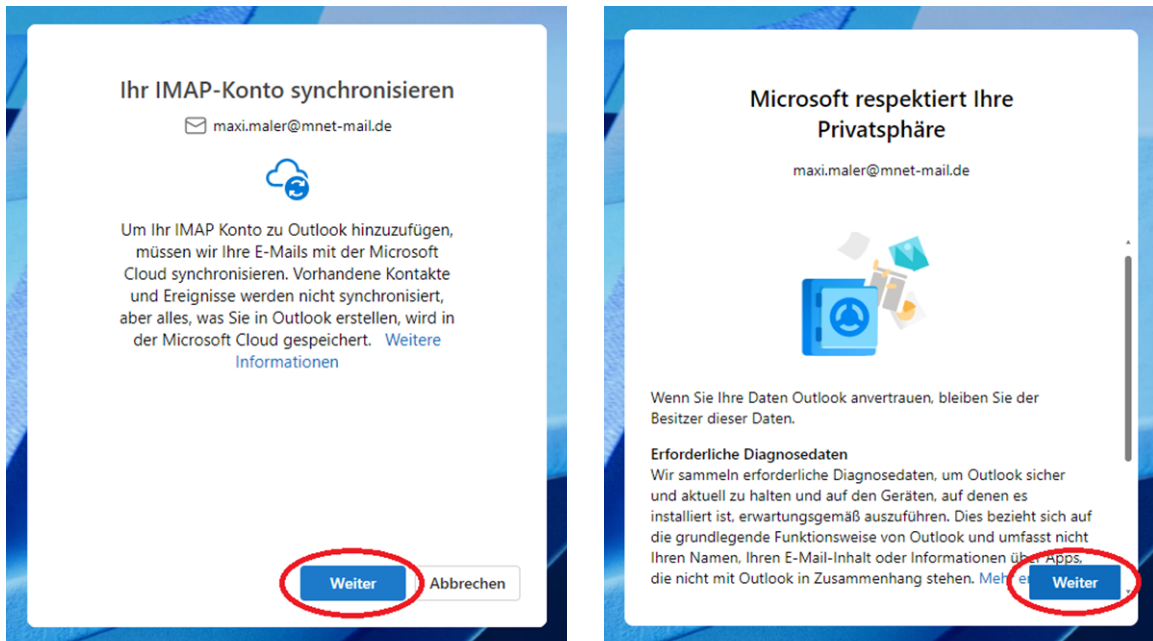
Ihr IMAP-Konto synchronisieren

maxi.maler@mnet-mail.de

Um Ihr IMAP Konto zu Outlook hinzuzufügen, müssen wir Ihre E-Mails mit der Microsoft Cloud synchronisieren. Vorhandene Kontakte und Ereignisse werden nicht synchronisiert, aber alles, was Sie in Outlook erstellen, wird in der Microsoft Cloud gespeichert. Weitere Informationen

Weiter Abbrechen

Microsoft respektiert Ihre Privatsphäre

maxi.maler@mnet-mail.de

Wenn Sie Ihre Daten Outlook anvertrauen, bleiben Sie der Besitzer dieser Daten.

Erforderliche Diagnosedaten
Wir sammeln erforderliche Diagnosedaten, um Outlook sicher und aktuell zu halten und auf den Geräten, auf denen es installiert ist, erwartungsgemäß auszuführen. Dies bezieht sich auf die grundlegende Funktionsweise von Outlook und umfasst nicht Ihren Namen, Ihren E-Mail-Inhalt oder Informationen über Apps, die nicht mit Outlook in Zusammenhang stehen. Mehr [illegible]

Weiter